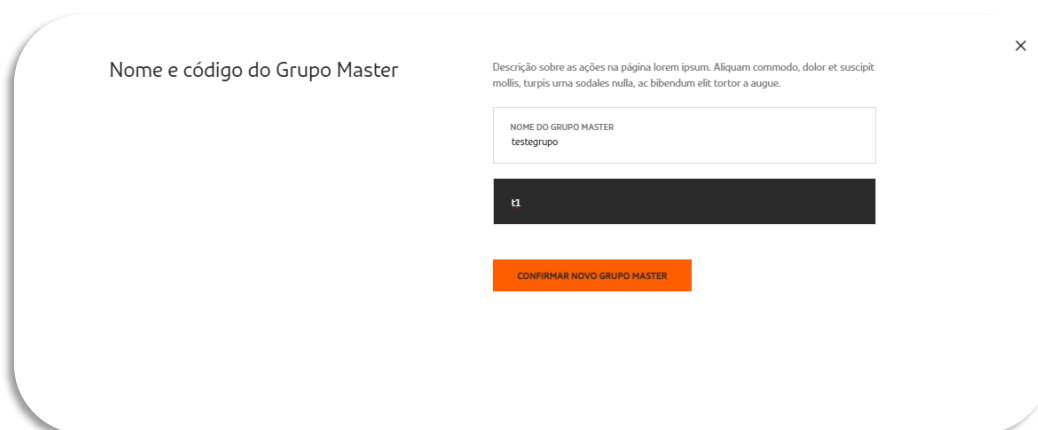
Nome e código do Grupo Master

×

Descrição sobre as ações na página lorem ipsum. Aliquam commodo, dolor et suscipit mollis, turpis urna sodales nulla, ac bibendum elit tortor a augue.

NOME DO GRUPO MASTER
testegrupo

t1

CONFIRMAR NOVO GRUPO MASTER